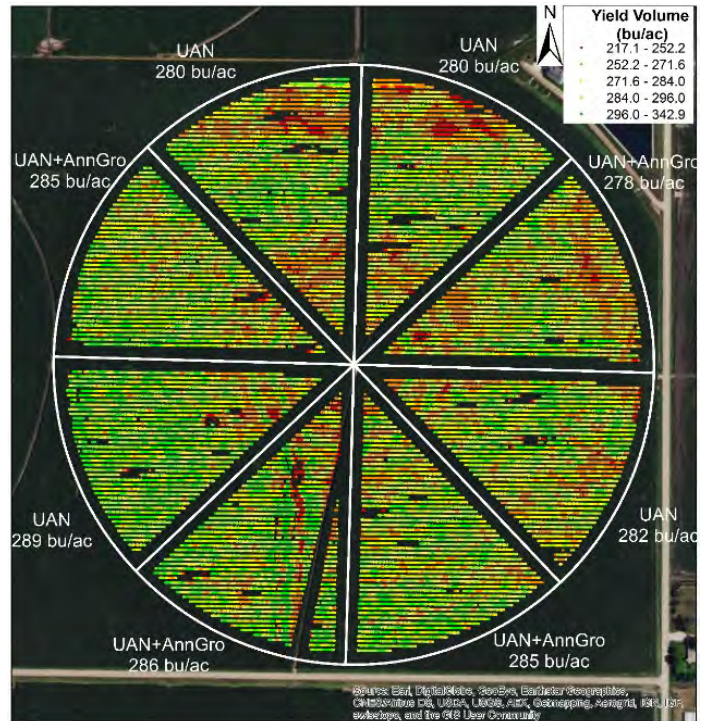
N

Yield Volume (bu/ac)
217.1 - 252.2
252.2 - 271.6
271.6 - 284.0
284.0 - 296.0
296.0 - 342.9

UAN
280 bu/ac

UAN
280 bu/ac

UAN+AnnGro
285 bu/ac

UAN+AnnGro
278 bu/ac

UAN
289 bu/ac

UAN
282 bu/ac

UAN+AnnGro
286 bu/ac

UAN+AnnGro
285 bu/ac

Source: Esri, DigitalGlobe, GeoEye, Earthstar Geographics, CNES/Airbus DS, USDA, USGS, AEX, Getmapping, Aerogrid, IGN, IGP, swisstopo, and the GIS User Community